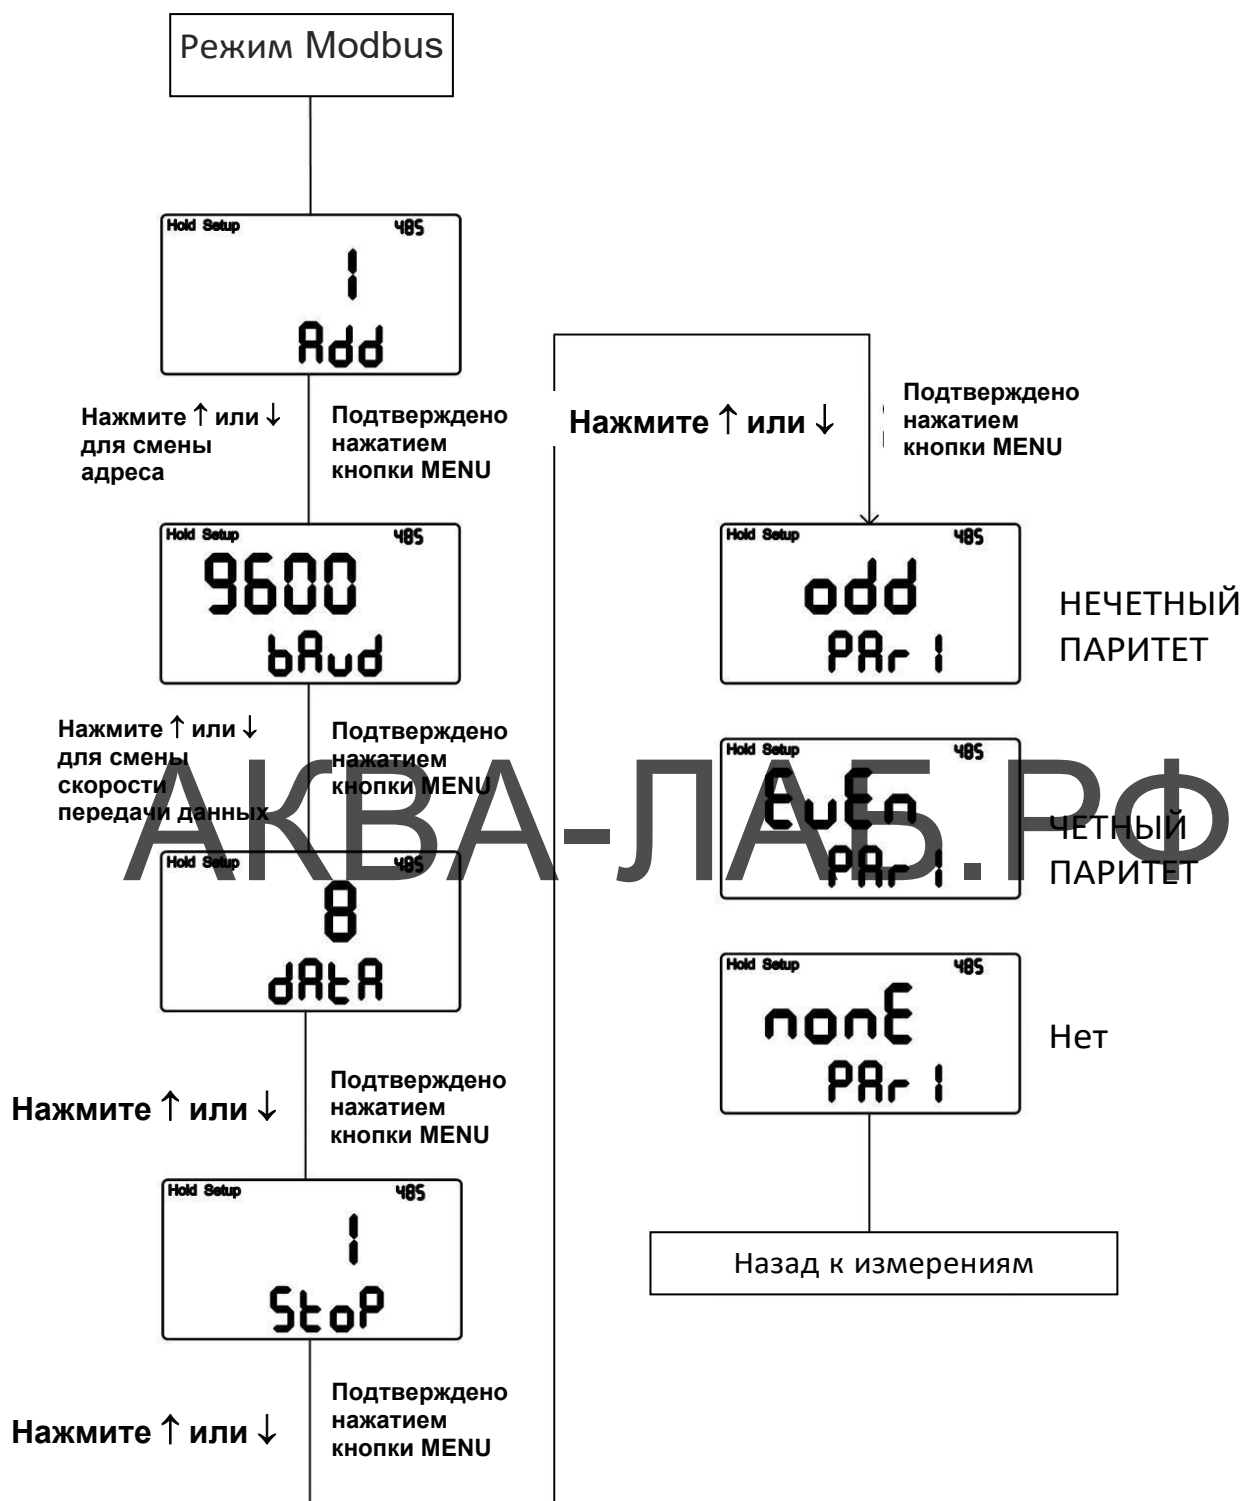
Режим Modbus

Hold Setup 485
1
Add

Нажмите ↑ или ↓ для смены адреса

Подтверждено нажатием кнопки MENU

Hold Setup 485
9600
bAud

Нажмите ↑ или ↓ для смены скорости передачи данных

Подтверждено нажатием кнопки MENU

Hold Setup 485
8
dAtA

Нажмите ↑ или ↓

Подтверждено нажатием кнопки MENU

Hold Setup 485
1
StoP

Нажмите ↑ или ↓

Подтверждено нажатием кнопки MENU

Нажмите ↑ или ↓

Подтверждено нажатием кнопки MENU

Hold Setup 485
odd
PAr I

НЕЧЕТНЫЙ ПАРИТЕТ

Hold Setup 485
EvEn
PAr I

ЧЕТНЫЙ ПАРИТЕТ

Hold Setup 485
nonE
PAr I

Нет

Назад к измерениям

АКВА-ЛАБ.РФ